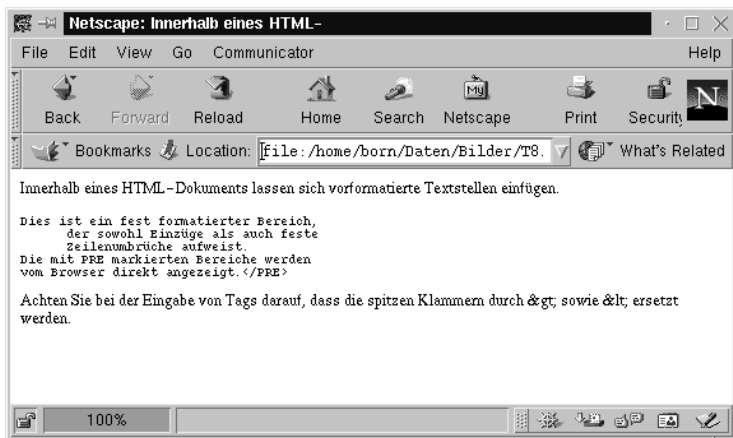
Netscape: Innerhalb eines HTML-

File Edit View Go Communicator Help

Back Forward Reload Home Search Netscape Print Security

Bookmarks Location: file:/home/born/Daten/Bilder/T8. What's Related

Innerhalb eines HTML-Dokuments lassen sich vorformatierte Textstellen einfügen.

Dies ist ein fest formatierter Bereich,
der sowohl Einzüge als auch feste
Zeilenumbrüche aufweist.
Die mit PRE markierten Bereiche werden
vom Browser direkt angezeigt.</PRE>

Achten Sie bei der Eingabe von Tags darauf, dass die spitzen Klammern durch &gt; sowie &lt; ersetzt werden.

100%